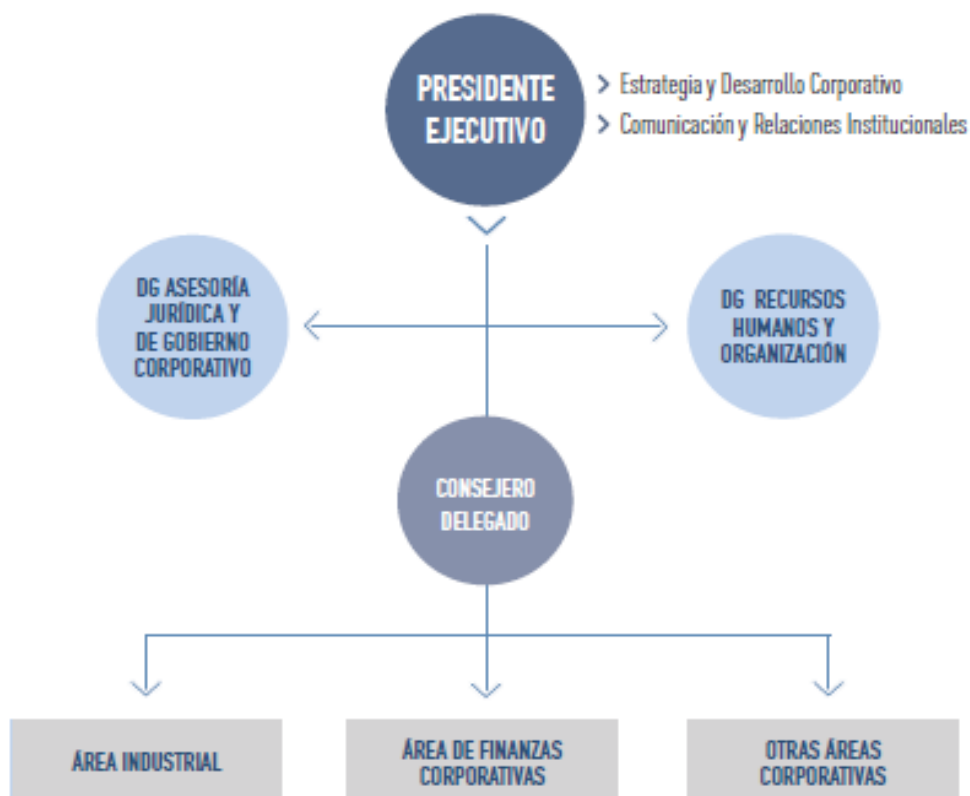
PRESIDENTE EJECUTIVO

> Estrategia y Desarrollo Corporativo
> Comunicación y Relaciones Institucionales

DG ASESORÍA JURÍDICA Y DE GOBIERNO CORPORATIVO

DG RECURSOS HUMANOS Y ORGANIZACIÓN

CONSEJERO DELEGADO

ÁREA INDUSTRIAL

ÁREA DE FINANZAS CORPORATIVAS

OTRAS ÁREAS CORPORATIVAS